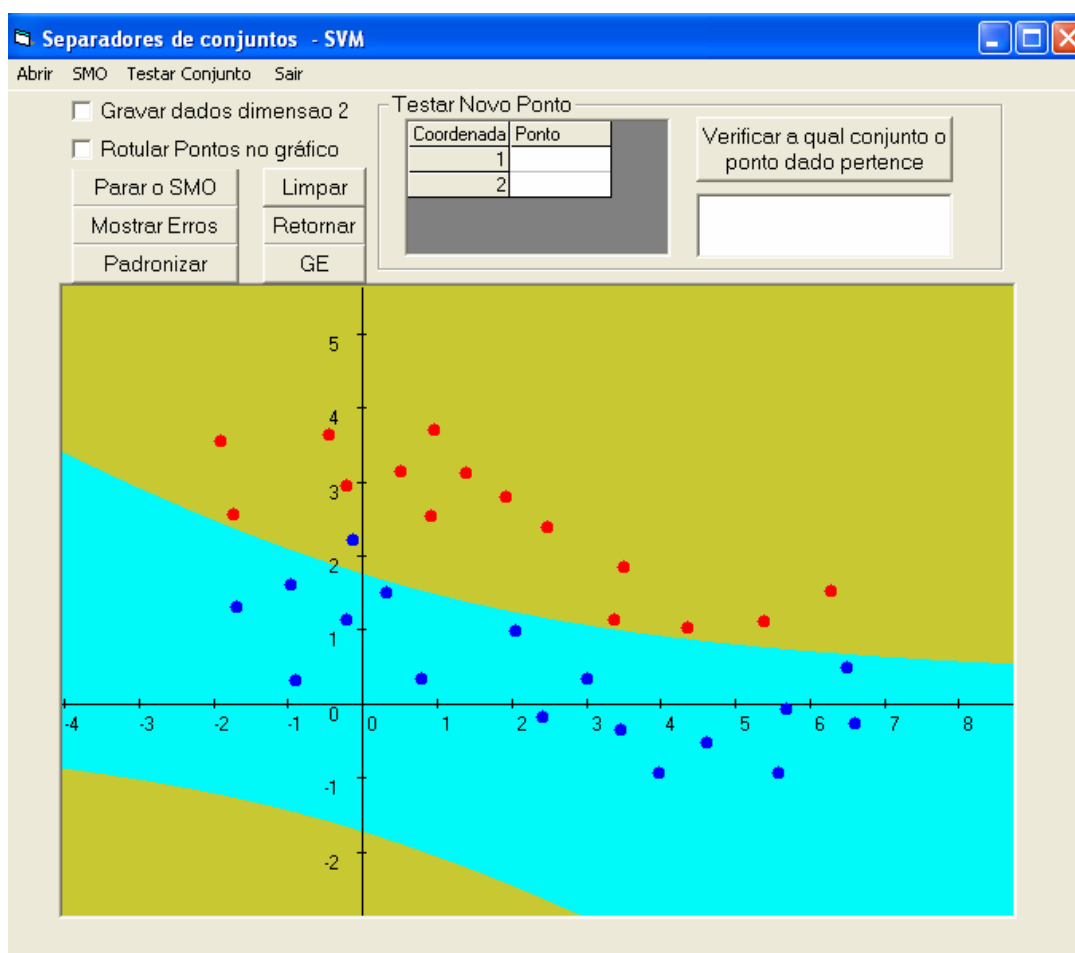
Separadores de conjuntos - SVM

Abrir SMO Testar Conjunto Sair

Gravar dados dimensao 2

Rotular Pontos no gráfico

Parar o SMO

Limpar

Mostrar Erros

Retornar

Padronizar

GE

Testar Novo Ponto

| Coordenada | Ponto |
|---|---|
| 1 | |
| 2 | |

Verificar a qual conjunto o ponto dado pertence

5
4
3
2
1
0
-1
-2
-4 -3 -2 -1 0 1 2 3 4 5 6 7 8